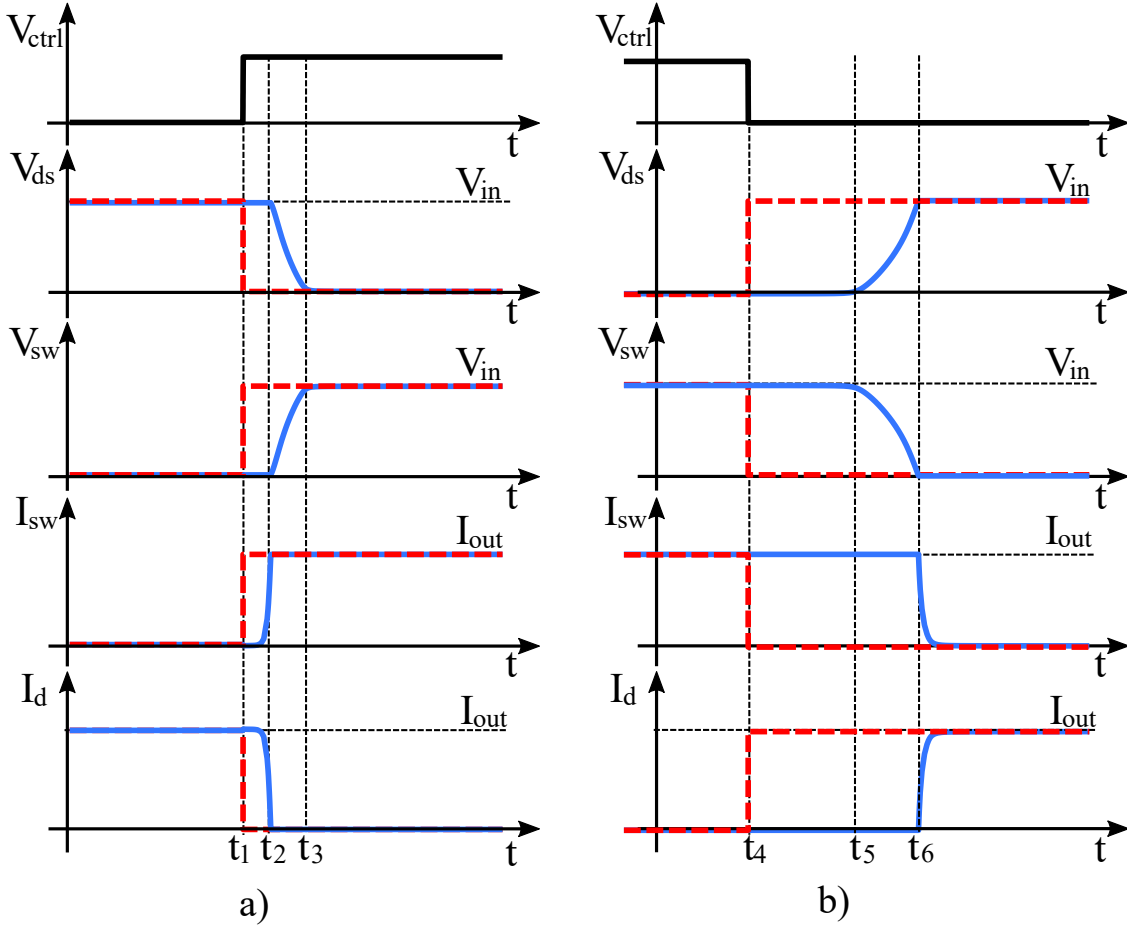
$V_{ctrl}$
t
$V_{ds}$
$V_{in}$
t
$V_{sw}$
$V_{in}$
t
$I_{sw}$
$I_{out}$
t
$I_d$
$I_{out}$
t
$t_1$ $t_2$ $t_3$
a)

$V_{ctrl}$
t
$V_{ds}$
$V_{in}$
t
$V_{sw}$
$V_{in}$
t
$I_{sw}$
$I_{out}$
t
$I_d$
$I_{out}$
t
$t_4$ $t_5$ $t_6$
b)